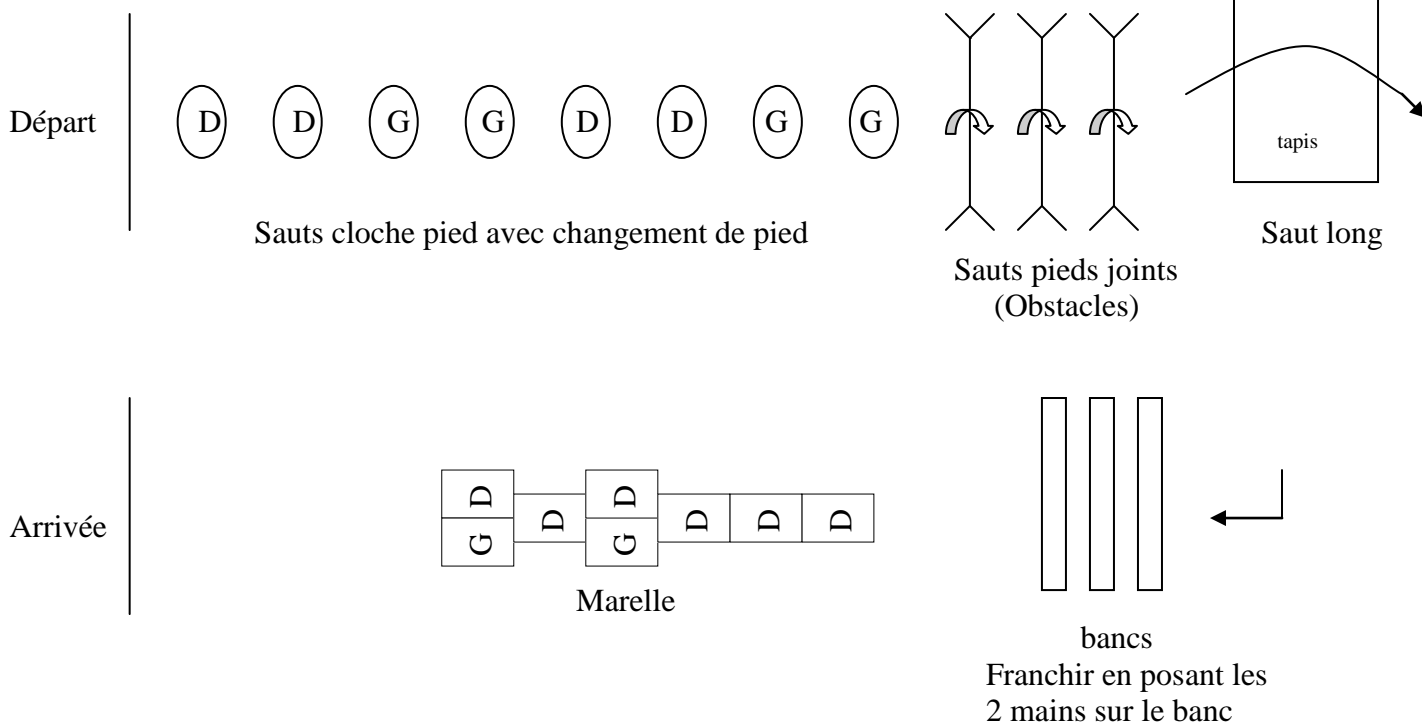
Départ

D D G G D D G G

Sauts cloche pied avec changement de pied

Sauts pieds joints
(Obstacles)

tapis

Saut long

Arrivée

D G D D G D D D

Marelle

bancs
Franchir en posant les 2 mains sur le banc